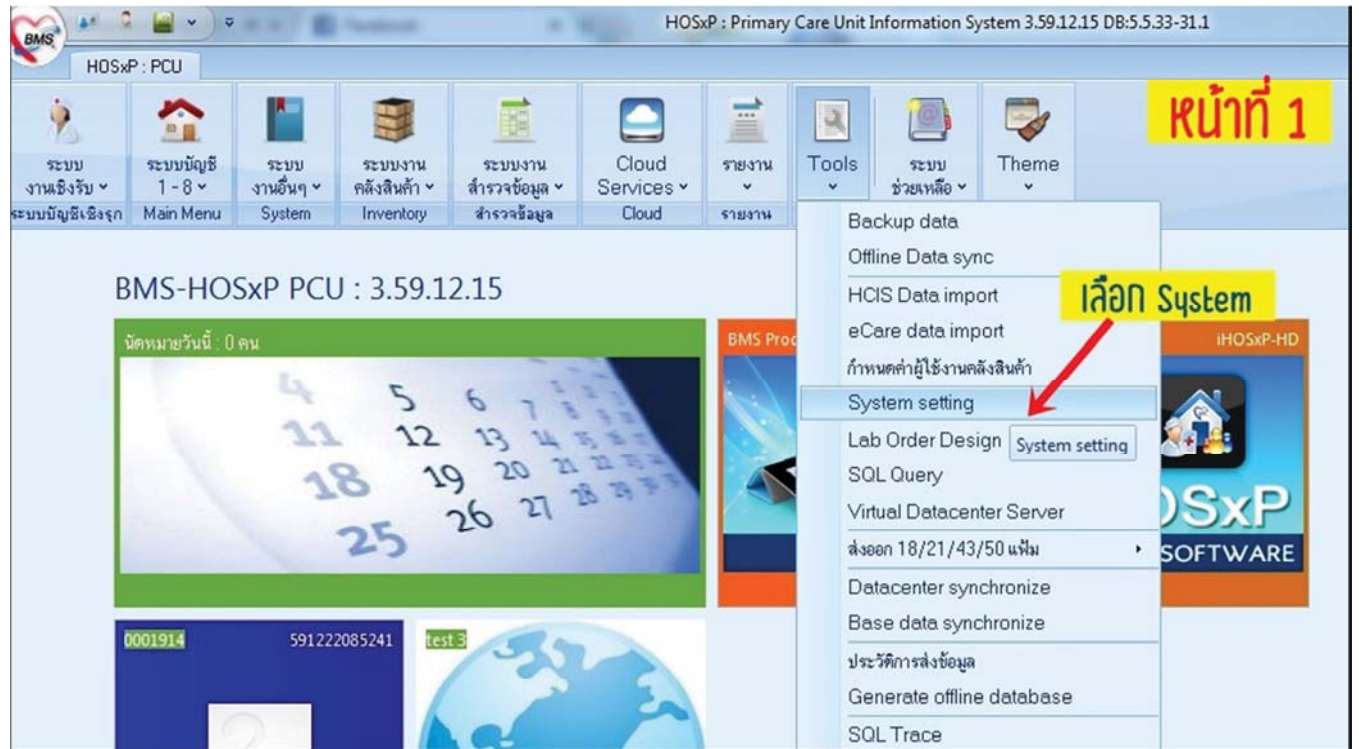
BMS

HOSxP : Primary Care Unit Information System 3.59.12.15 DB:5.5.33-31.1

HOSxP : PCU

ระบบ งานเชิงรับ

ระบบบัญชี 1 - 8

ระบบ งานอื่นๆ

ระบบงาน คลังสินค้า

ระบบงาน สำรวจข้อมูล

Cloud Services

รายงาน

Tools

ระบบ ช่วยเหลือ

Theme

ระบบบัญชีเชิงรุก

Main Menu

System

Inventory

สำรวจข้อมูล

Cloud

รายงาน

หน้าที่ 1

BMS-HOSxP PCU : 3.59.12.15

นัดหมายวันนี้ : 0 คน

BMS Pro

iHOSxP-HD

Backup data

Offline Data sync

HCIS Data import

eCare data import

กำหนดค่าผู้ใช้งานคลังสินค้า

System setting

Lab Order Design

System setting

SQL Query

Virtual Datacenter Server

ส่งออก 18/21/43/50 แฟ้ม

Datacenter synchronize

Base data synchronize

ประวัติการส่งข้อมูล

Generate offline database

SQL Trace

เลือก System

OSxP

SOFTWARE

0001914

591222085241

test 3